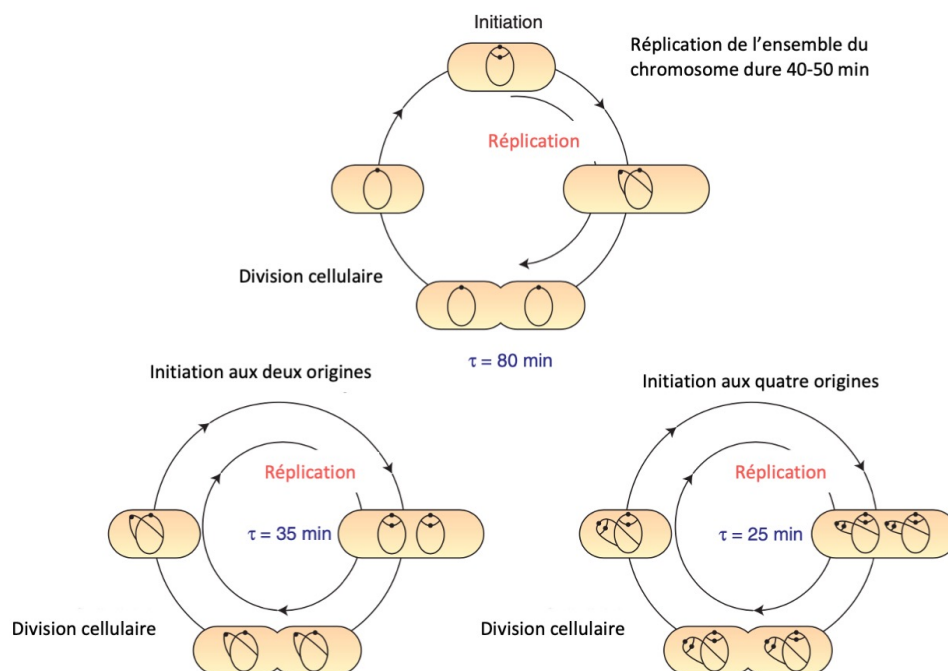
Initiation

Réplication de l'ensemble du chromosome dure 40-50 min

Réplication

Division cellulaire

$\tau$ = 80 min

Initiation aux deux origines

Réplication

$\tau$ = 35 min

Division cellulaire

Initiation aux quatre origines

Réplication

$\tau$ = 25 min

Division cellulaire